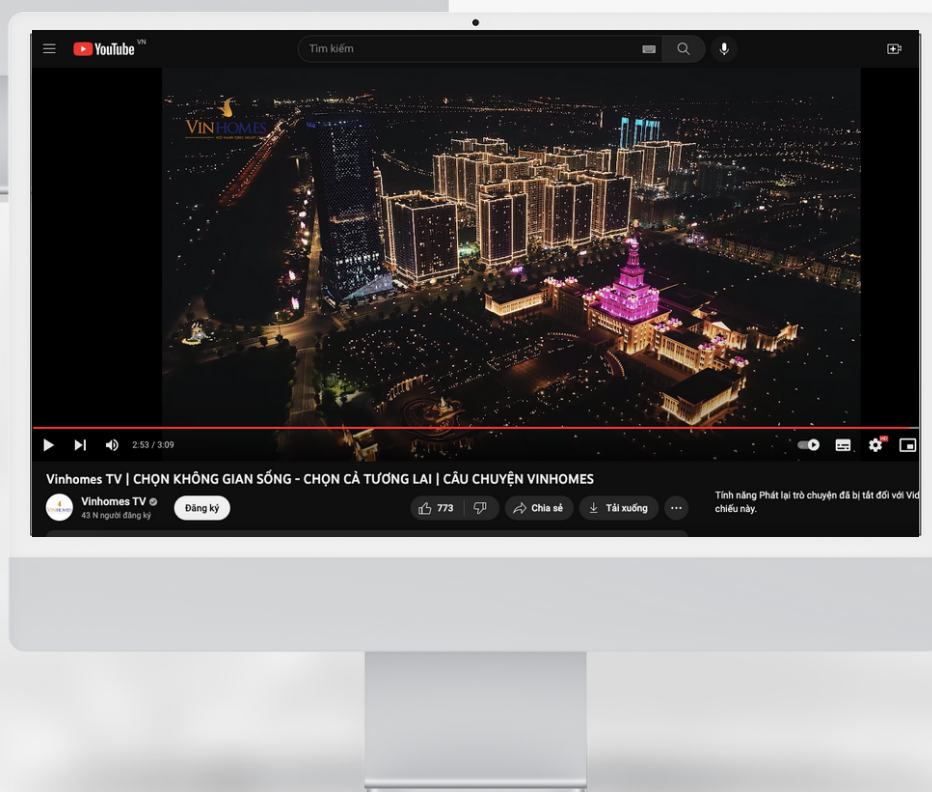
YouTube VN

Tìm kiếm

VINHOMES

2:53 / 3:09

Vinhomes TV | CHỌN KHÔNG GIAN SỐNG - CHỌN CẢ TƯƠNG LAI | CÂU CHUYỆN VINHOMES

Vinhomes TV

43 N người đăng ký

Đăng ký

773

Chia sẻ

Tải xuống

...

Tính năng Phát lại trò chuyện đã bị tắt đối với Vid chiếu này.